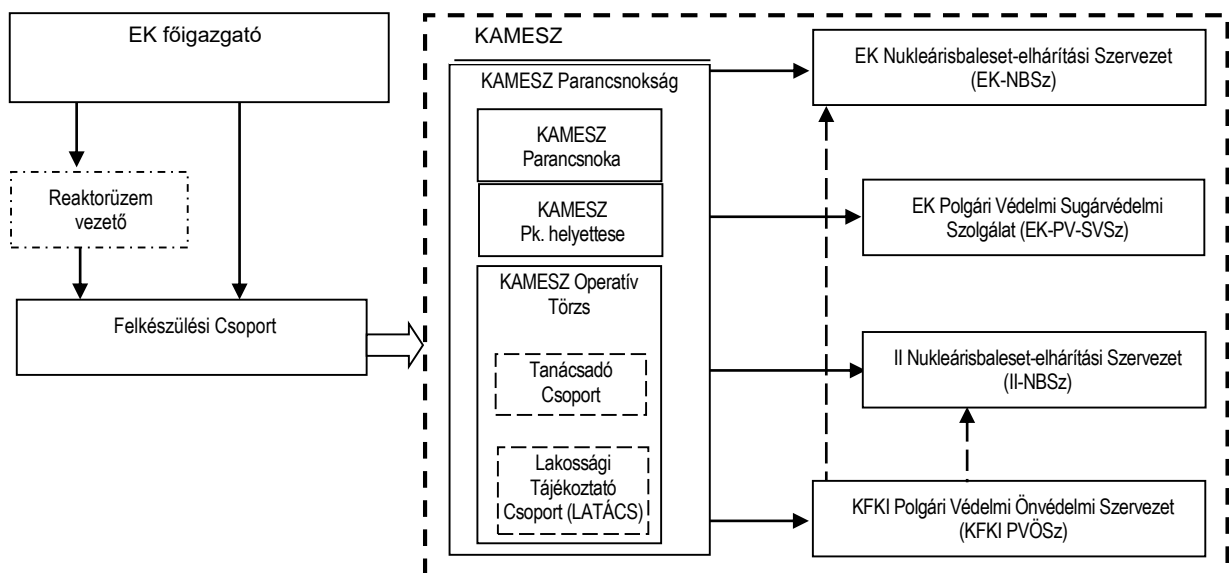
EK főigazgató

Reaktorüzem vezető

Felkészülési Csoport

KAMESZ

KAMESZ Parancsnokság

KAMESZ Parancsnoka

KAMESZ Pk. helyettese

KAMESZ Operatív Törzs

Tanácsadó Csoport

Lakossági Tájékoztató Csoport (LATÁCS)

EK Nukleárisbaleset-elhárítási Szervezet (EK-NBSz)

EK Polgári Védelmi Sugárvédelmi Szolgálat (EK-PV-SVSz)

II Nukleárisbaleset-elhárítási Szervezet (II-NBSz)

KFKI Polgári Védelmi Önvédelmi Szervezet (KFKI PVÖSz)